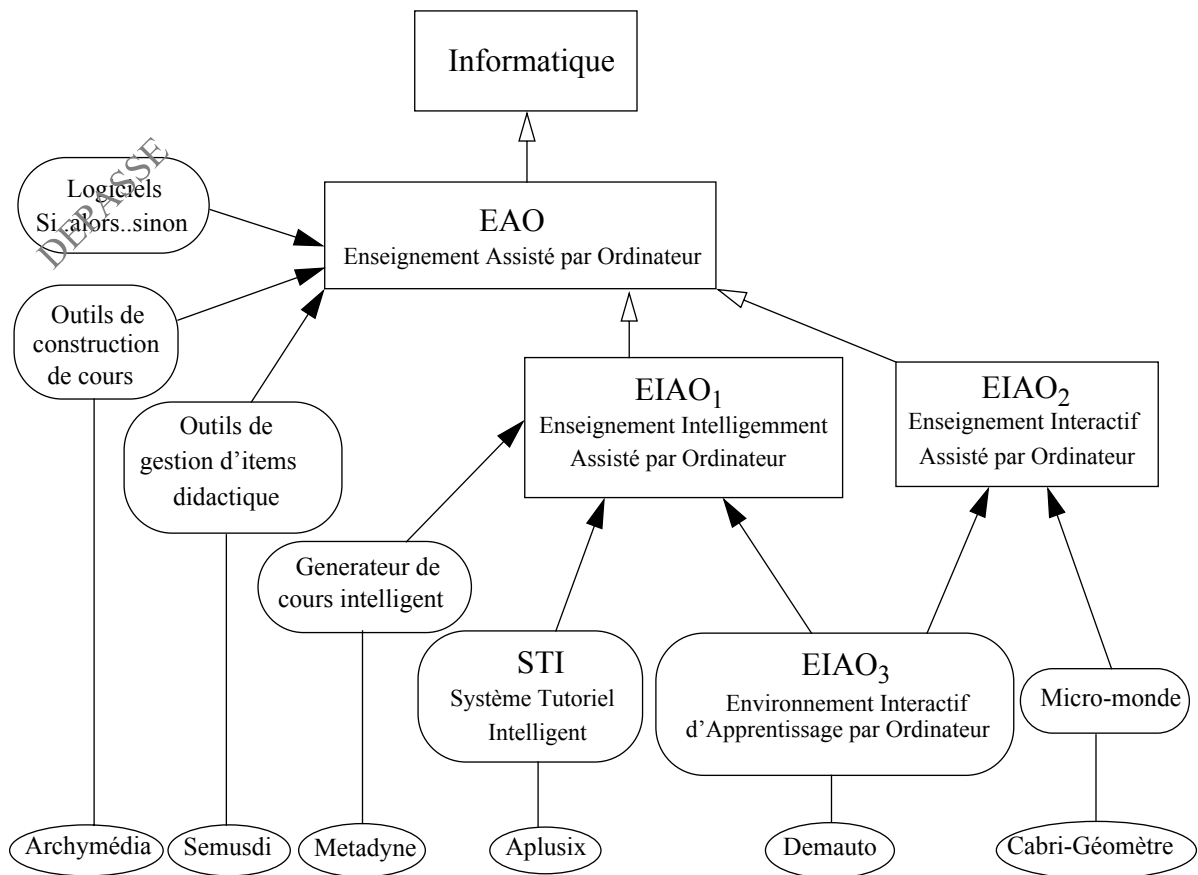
Informatique

DEPASSE

Logiciels Si..alors..sinon

EAO
Enseignement Assisté par Ordinateur

Outils de construction de cours

Outils de gestion d'items didactique

$EIAO_1$
Enseignement Intelligemment Assisté par Ordinateur

$EIAO_2$
Enseignement Interactif Assisté par Ordinateur

Generateur de cours intelligent

STI
Système Tutoriel Intelligent

$EIAO_3$
Environnement Interactif d'Apprentissage par Ordinateur

Micro-monde

Archymédia

Semusdi

Metadyne

Aplusix

Demauto

Cabri-Géomètre